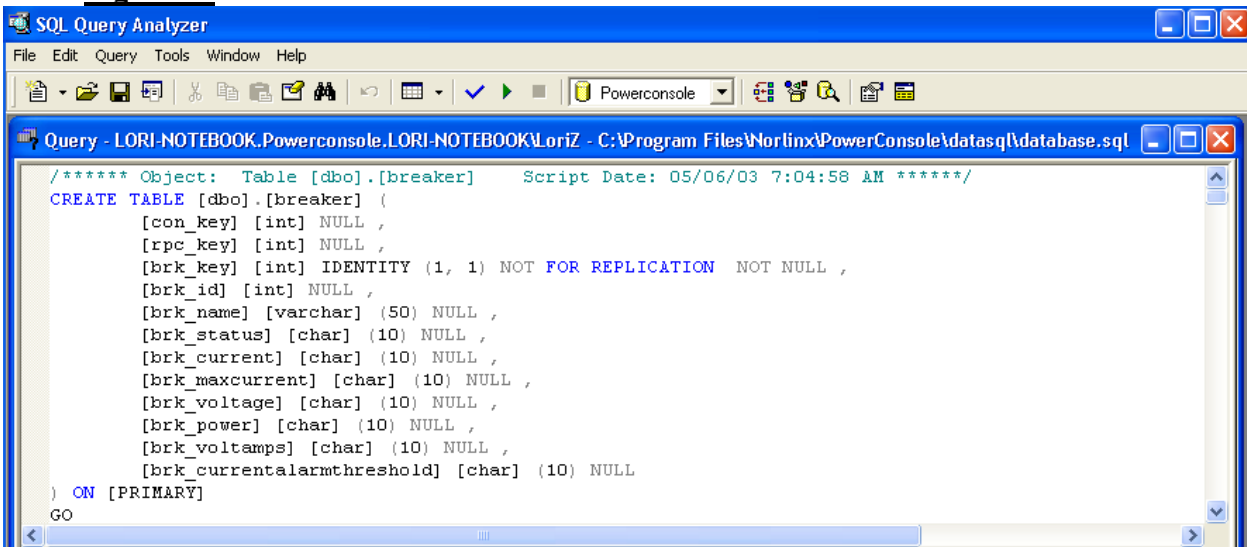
SQL Query Analyzer

File Edit Query Tools Window Help

Powerconsole

Query - LORI-NOTEBOOK.Powerconsole.LORI-NOTEBOOK\LoriZ - C:\Program Files\Norlinx\PowerConsole\datasql\database.sql

/****** Object: Table [dbo].[breaker] Script Date: 05/06/03 7:04:58 AM ******/
CREATE TABLE [dbo].[breaker] (
[con_key] [int] NULL ,
[rpc_key] [int] NULL ,
[brk_key] [int] IDENTITY (1, 1) NOT FOR REPLICATION NOT NULL ,
[brk_id] [int] NULL ,
[brk_name] [varchar] (50) NULL ,
[brk_status] [char] (10) NULL ,
[brk_current] [char] (10) NULL ,
[brk_maxcurrent] [char] (10) NULL ,
[brk_voltage] [char] (10) NULL ,
[brk_power] [char] (10) NULL ,
[brk_voltamps] [char] (10) NULL ,
[brk_currentalarmthreshold] [char] (10) NULL
) ON [PRIMARY]
GO